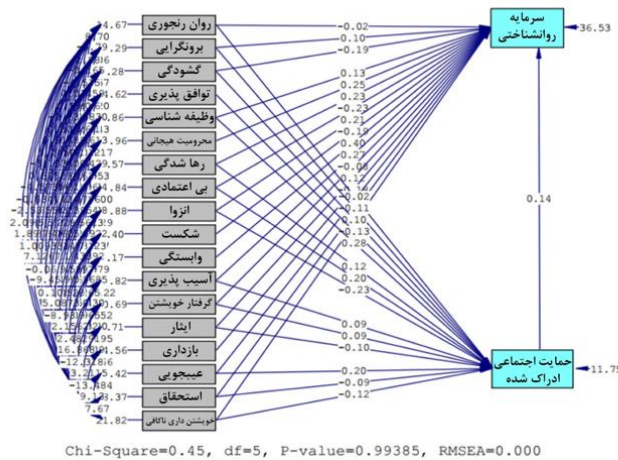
روان رنجوری
برونگرایی
گشودگی
توافق پذیری
وظیفه شناسی
محرومیت هیجانی
رها شدگی
بی اعتمادی
انزوا
شکست
وابستگی
آسیب پذیری
گرفتار خویشتن
ایثار
بازداری
عیبجویی
استحقاق
خویشتن داری ناکافی

4.67
9.29
6.28
1.62
0.86
3.96
9.57
4.84
8.88
2.40
2.17
5.82
0.69
0.71
4.56
5.42
3.37
7.67
21.82
-13.884

سرمایه روانشناختی
36.53
حمایت اجتماعی ادراک شده
11.75

-0.02
0.10
-0.19
0.13
0.25
0.23
-0.23
0.21
-0.19
0.40
-0.27
-0.04
-0.02
-0.11
0.10
-0.13
0.28
0.12
0.20
-0.23
0.09
0.09
-0.10
0.20
-0.09
-0.12
0.14

Chi-Square=0.45, df=5, P-value=0.99385, RMSEA=0.000